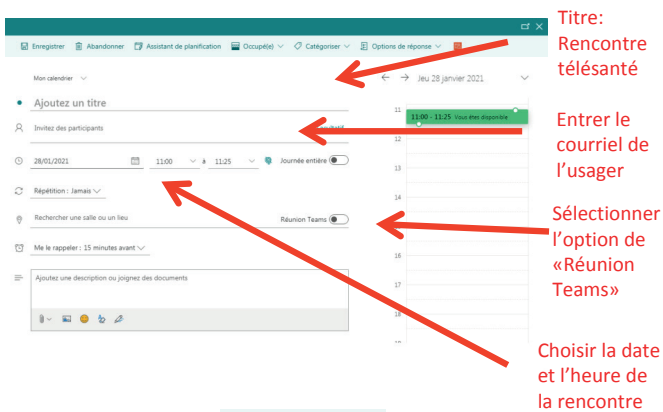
Enregistrer Abandonner Assistant de planification Occupé(e) Catégoriser Options de réponse

Mon calendrier

Ajoutez un titre

Invitez des participants

Facultatif

28/01/2021 11:00 à 11:25 Journée entière

Répétition : Jamais

Rechercher une salle ou un lieu

Réunion Teams

Me le rappeler : 15 minutes avant

Ajoutez une description ou joignez des documents

Jeu 28 janvier 2021

11

11:00 - 11:25 Vous êtes disponible

12

13

14

15

16

17

18

Titre: Rencontre télésanté

Entrer le courriel de l'usager

Sélectionner l'option de «Réunion Teams»

Choisir la date et l'heure de la rencontre